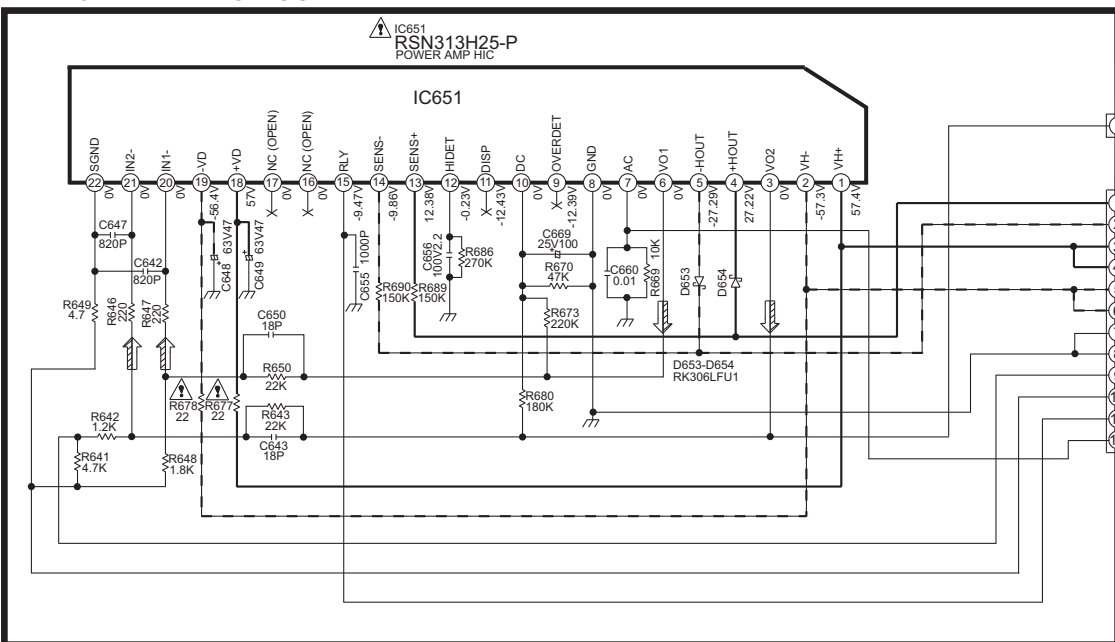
IC651
RSN313H25-P
POWER AMP HIC

IC651

SGND IN2- IN1- -VD +VD NC (OPEN) NC (OPEN) RLY SENS- SENS+ HIDET DISP DC OVERDET GND AC VO1 -HOUT +HOUT VO2 VH- VH+

22 21 20 19 18 17 16 15 14 13 12 11 10 9 8 7 6 5 4 3 2 1

0V 0V 0V -56.4V 57V 0V 0V -9.47V -9.86V 12.38V -0.23V -12.43V 0V -12.39V 0V 0V 0V -27.29V 27.22V 0V -57.3V 57.4V

C647 820P
C642 820P
R649 4.7
R646 220
R647 220
C648 63V47
C649 63V47
C650 18P
R650 22K
R678 22
R677 22
R643 22K
C643 18P
R642 1.2K
R641 4.7K
R648 1.8K
C655 1000P
R690 150K
R689 150K
C656 100V2.2
R686 270K
C669 25V100
R670 47K
R673 220K
R680 180K
C660 0.01
R669 10K
D653
D654
D653-D654
RK306LFU1